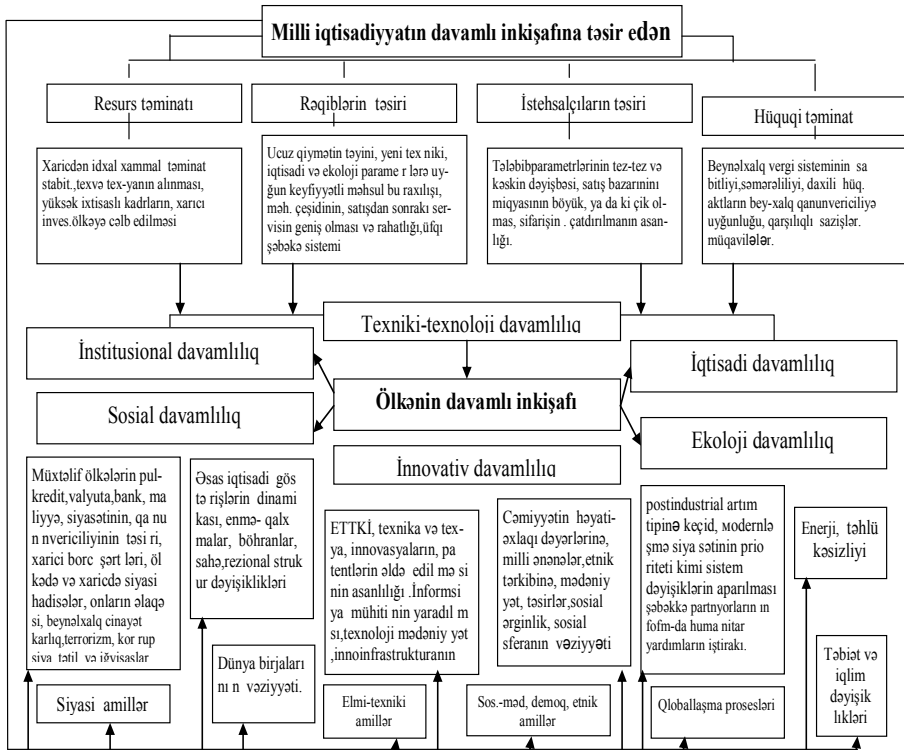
Milli iqtisadiyyatın davamlı inkişafına təsir edən

Resurs təminatı

Rəqiblərin təsiri

İstehsalçıların təsiri

Hüquqi təminat

Xaricdən idxal xammal təminat stabit.,texvə tex-yanın alınması, yüksək ixtisaslı kadrların, xarici inves.ölkəyə cəlb edilməsi

Ucuz qiymətin təyini, yeni tex niki, iqtisadi və ekoloji parame r lərə uyğun keyfiyyətli məhsul bu raxılışı, məh. çeşidinin, satışdan sonrakı servisin geniş olması və rahatlığı,üfqi şəbəkə sistemi

Tələbibparametrlərinin tez-tez və kəskin dəyişbəsi, satış bazarının miqyasının böyük, ya da ki çik olmas, sifarişin . çatdırılmanın asanlığı.

Beynəlxalq vergi sisteminin sa bitliyi,səmərəliliyi, daxili hüq. aktların bey-xalq qanunvericiliyə uyğunluğu, qarşılıqlı sazişlər. müqavilələr.

Texniki-texnoloji davamlılıq

İnstitusional davamlılıq

İqtisadi davamlılıq

Ölkənin davamlı inkişafı

Sosial davamlılıq

Ekoloji davamlılıq

İnnovativ davamlılıq

Müxtəlif ölkələrin pul-kredit,valyuta,bank, ma liyyə, siyasətinin, qa nu n nvericiliyinin təsi ri, xarici borc şərt ləri, öl kədə və xaricdə siyasi hadisələr, onların əlaqəsi, beynəlxalq cinayət karlıq,terrorizm, kor rup siya tatil və iğvisaslar

Əsas iqtisadi göstə rişlərin dinami kası, enmə- qalx malar, böhranlar, sahə,rezional struk ur dəyişiklikləri

ETTKİ, texnika və tex-ya, innovasyaların, pa tentlərin əldə edil mə si nin asanlılığı .İnformsi ya mühiti nin yaradıl m sı,texnoloji mədəniy yət ,innoinfrastrukturanın

Cəmiyyətin həyati-əxlaqı dəyərlərinə, milli ənənələr,etnik tərkibinə, mədəniy yət, təsirlər,sosial ərginlik, sosial sferanın vəziyyəti

postindustrial artım tipinə keçid, modernlə şmə siya sətinin prio riteti kimi sistem dəyişiklərin aparılması şəbəkkə partnyorların ın fofm-da huma nitar yardımların iştirakı.

Enerji, təhlü kəsizliyi

Dünya birjaları nı n vəziyyəti.

Təbiət və iqlim dəyişik likləri

Siyasi amillər

Elmi-texniki amillər

Sos.-məd, demoq, etnik amillər

Qloballaşma prosesləri